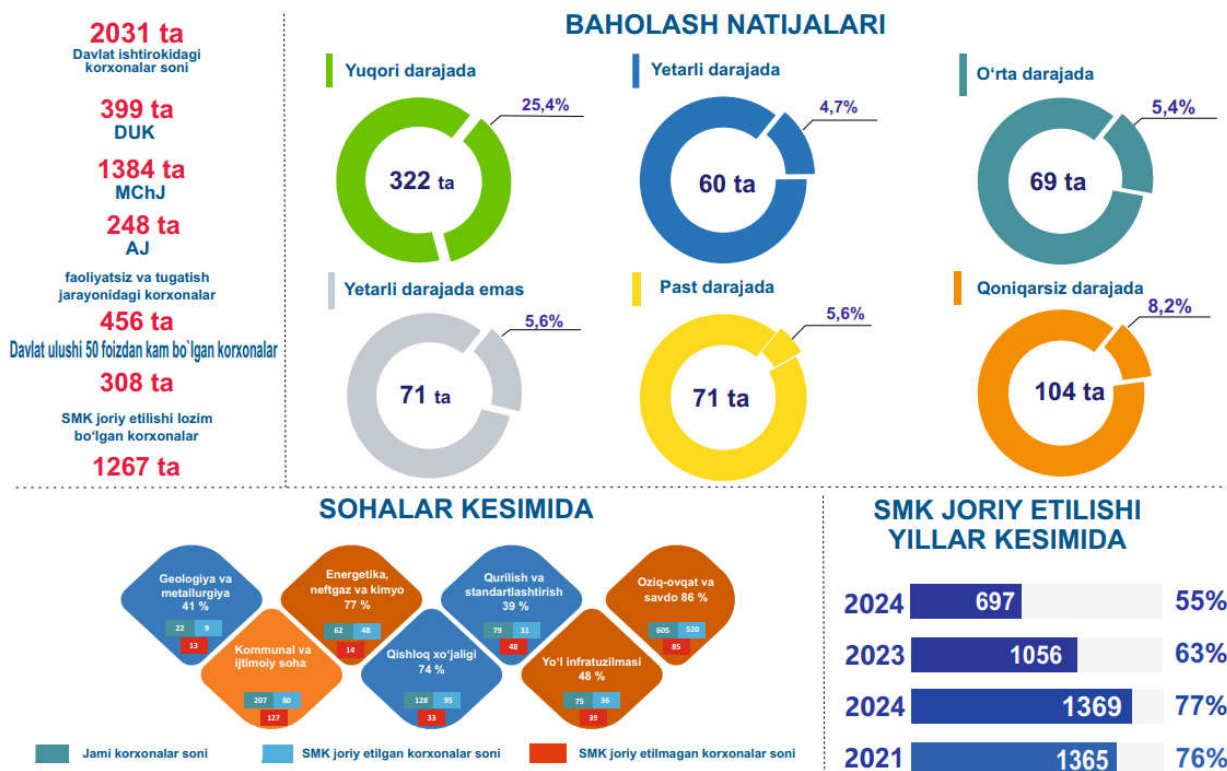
2031 ta
Davlat ishtirokidagi korxonalar soni

399 ta
DUK

1384 ta
MChJ

248 ta
AJ

faoliyatsiz va tugatish jarayonidagi korxonalar

456 ta
Davlat ulushi 50 foizdan kam bo`lgan korxonalar

308 ta
SMK joriy etilishi lozim bo'lgan korxonalar

1267 ta

BAHOLASH NATIJALARI

Yuqori darajada
25,4%
322 ta

Yetarli darajada
4,7%
60 ta

O'rta darajada
5,4%
69 ta

Yetarli darajada emas
5,6%
71 ta

Past darajada
5,6%
71 ta

Qoniqarsiz darajada
8,2%
104 ta

SOHALAR KESIMIDA

Geologiya va metallurgiya 41 %
22 9
13

Energetika, neftgaz va kimyo 77 %
62 48
14

Qurilish va standartlashtirish 39 %
79 31
48

Oziq-ovqat va savdo 86 %
605 520
85

Kommunal va ijtimoiy soha
207 80
127

Qishloq xo'jaligi 74 %
128 95
33

Yo'l infratuzilmasi 48 %
75 36
39

Jami korxonalar soni
SMK joriy etilgan korxonalar soni
SMK joriy etilmagan korxonalar soni

SMK JORIY ETILISHI YILLAR KESIMIDA

| 2024 | 697 | 55% |
| 2023 | 1056 | 63% |
| 2024 | 1369 | 77% |
| 2021 | 1365 | 76% |